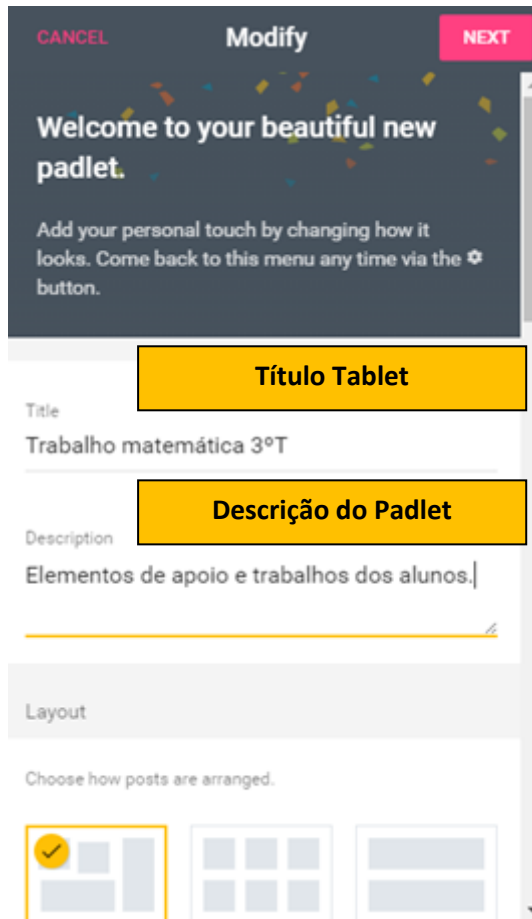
CANCEL Modify NEXT

Welcome to your beautiful new padlet.

Add your personal touch by changing how it looks. Come back to this menu any time via the ⚙ button.

Título Tablet

Title
Trabalho matemática 3ºT

Descrição do Padlet

Description
Elementos de apoio e trabalhos dos alunos.

Layout

Choose how posts are arranged.